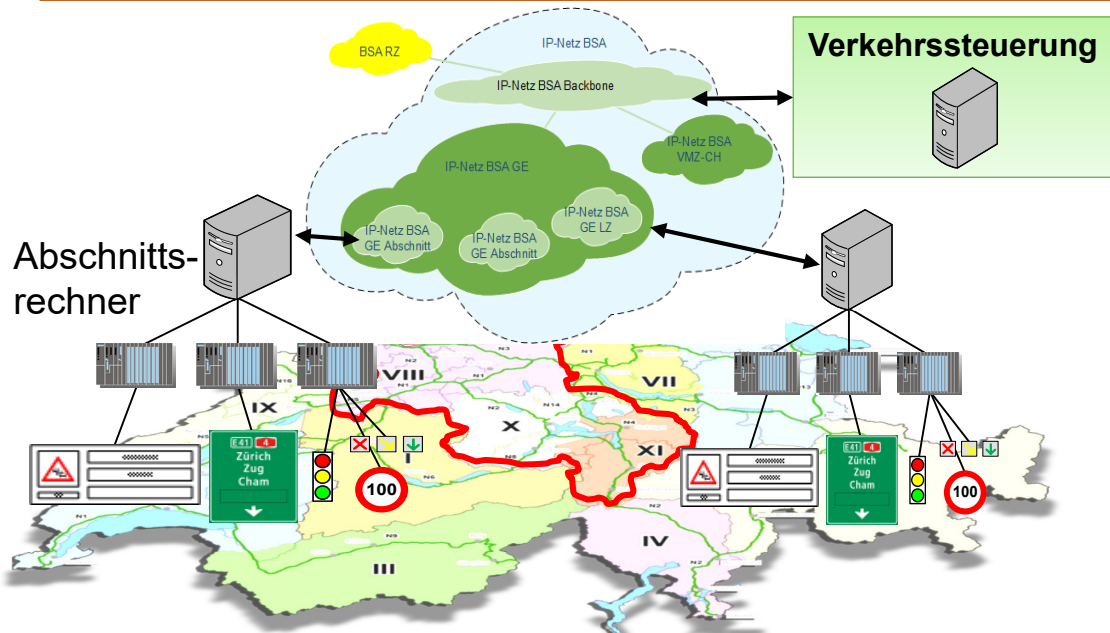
BSA RZ

IP-Netz BSA

IP-Netz BSA Backbone

Verkehrssteuerung

IP-Netz BSA VMZ-CH

IP-Netz BSA GE

IP-Netz BSA GE Abschnitt

IP-Netz BSA GE Abschnitt

IP-Netz BSA GE LZ

Abschnittsrechner

VIII

VII

IX

X

XI

E41 4
Zürich
Zug
Cham

100

E41 4
Zürich
Zug
Cham

100

III

IV